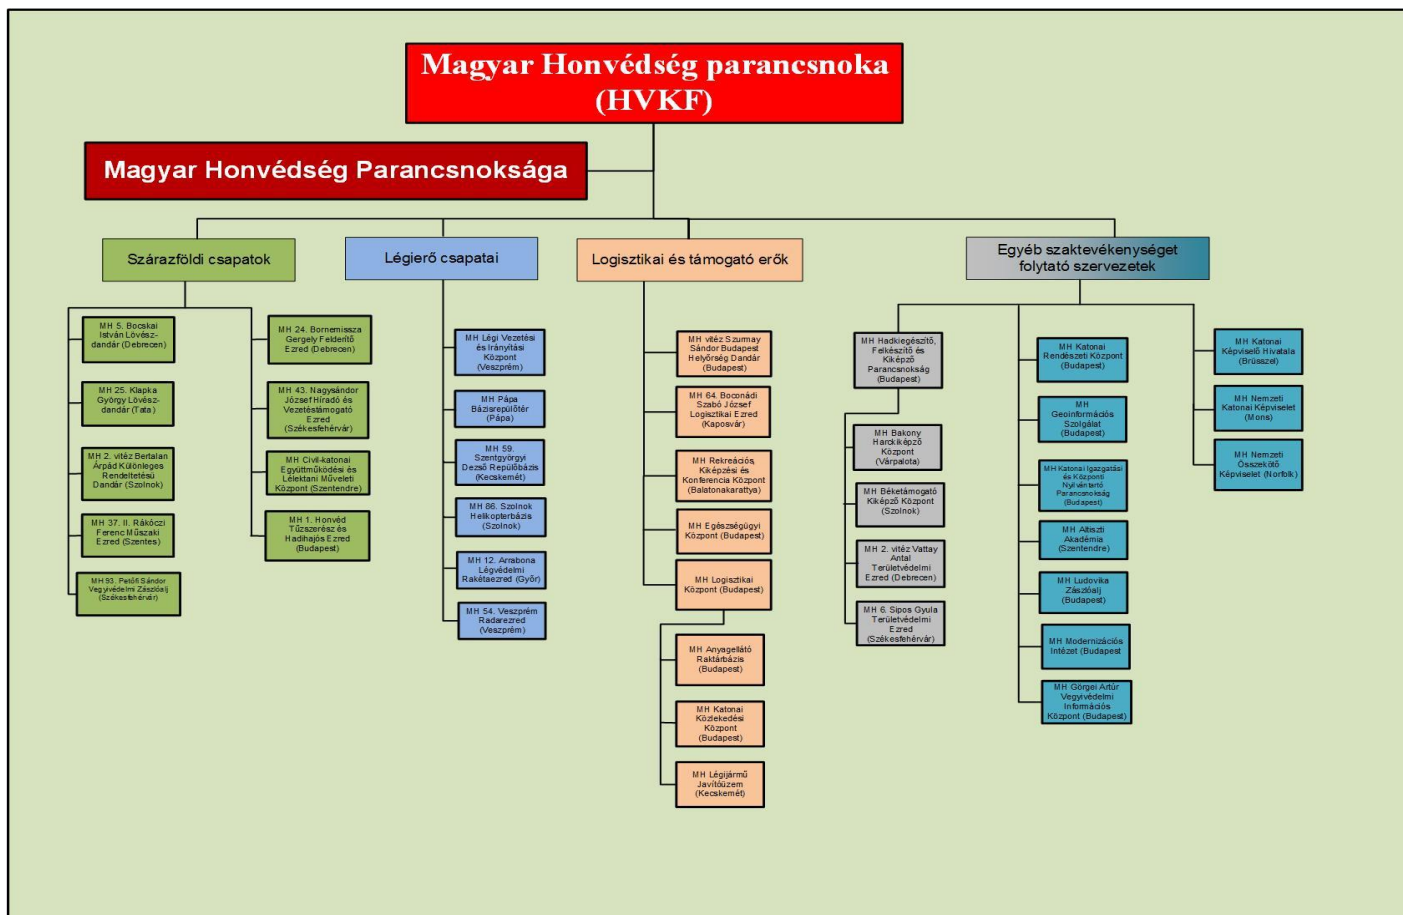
Magyar Honvédség parancsnoka (HVKF)

Magyar Honvédség Parancsnoksága

Szárazföldi csapatok

MH 5. Bocskai István Lövészdandár (Debrecen)

MH 25. Klapka György Lövészdandár (Tata)

MH 2. vitéz Bertalan Árpád Különleges Rendeltetésű Dandár (Szolnok)

MH 37. II. Rákóczi Ferenc Műszaki Ezred (Szentes)

MH 93. Petőfi Sándor Vegyivédelmi Zászlóalj (Székesfehérvár)

MH 24. Bornemissza Gergely Felderítő Ezred (Debrecen)

MH 43. Nagysándor József Híradó és Vezetéstámogató Ezred (Székesfehérvár)

MH Civil-katonai Együttműködési és Lélektani Műveleti Központ (Szentendre)

MH 1. Honvéd Tűzszerész és Hadihajós Ezred (Budapest)

Légierő csapatai

MH Légi Vezetési és Irányítási Központ (Veszprém)

MH Pápa Bázisrepülőtér (Pápa)

MH 59. Szentgyörgyi Dezső Repülőbázis (Kecskemét)

MH 86. Szolnok Helikopterbázis (Szolnok)

MH 12. Arrabona Légvédelmi Rakétaezred (Győr)

MH 54. Veszprém Radarezred (Veszprém)

Logisztikai és támogató erők

MH vitéz Szurmay Sándor Budapest Helyőrség Dandár (Budapest)

MH 64. Boconádi Szabó József Logisztikai Ezred (Kaposvár)

MH Rekreációs, Kiképzési és Konferencia Központ (Balatonakarattya)

MH Egészségügyi Központ (Budapest)

MH Logisztikai Központ (Budapest)

MH Anyagellátó Raktárbázis (Budapest)

MH Katonai Közlekedési Központ (Budapest)

MH Légijármű Javítóüzem (Kecskemét)

Egyéb szaktevékenységet folytató szervezetek

MH Hadkiegészítő, Felkészítő és Kiképző Parancsnokság (Budapest)

MH Bakony Harckiképző Központ (Várpalota)

MH Béketámogató Kiképző Központ (Szolnok)

MH 2. vitéz Vattay Antal Területvédelmi Ezred (Debrecen)

MH 6. Sipos Gyula Területvédelmi Ezred (Székesfehérvár)

MH Katonai Rendészeti Központ (Budapest)

MH Geoinformációs Szolgálat (Budapest)

MH Katonai Igazgatási és Központi Nyilvántartó Parancsnokság (Budapest)

MH Altiszti Akadémia (Szentendre)

MH Ludovika Zászlóalj (Budapest)

MH Modernizációs Intézet (Budapest

MH Görgei Artúr Vegyivédelmi Információs Központ (Budapest)

MH Katonai Képviselő Hivatala (Brüsszel)

MH Nemzeti Katonai Képviselet (Mons)

MH Nemzeti Összekötő Képviselet (Norfolk)